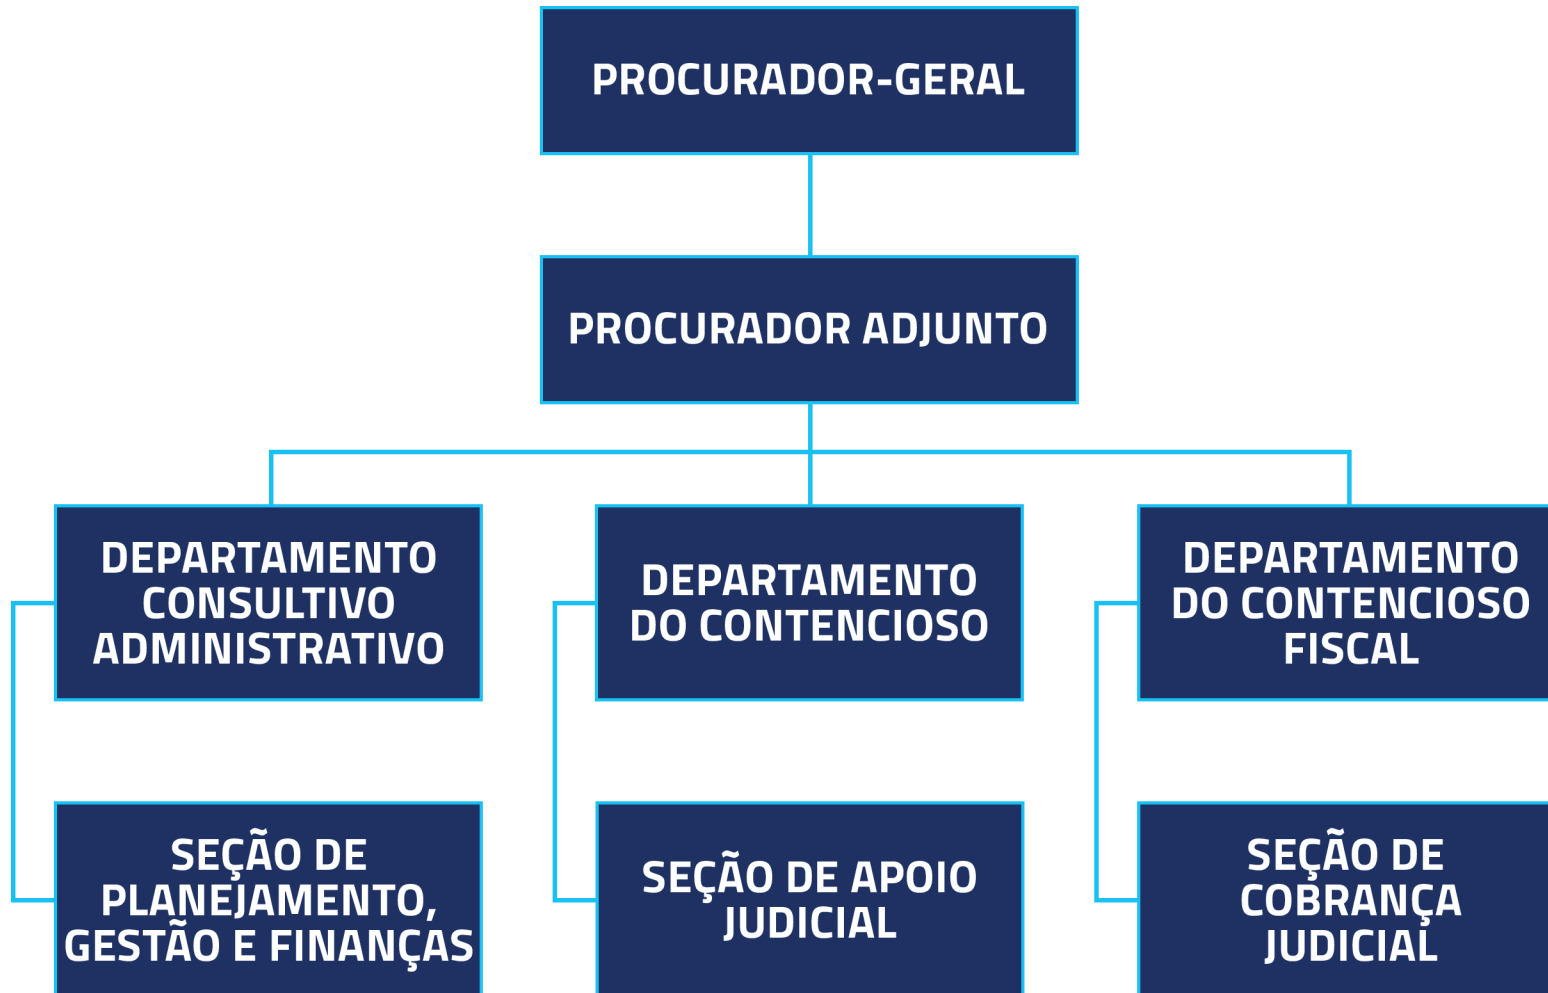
PROCURADOR-GERAL

PROCURADOR ADJUNTO

DEPARTAMENTO CONSULTIVO ADMINISTRATIVO

DEPARTAMENTO DO CONTENCIOSO

DEPARTAMENTO DO CONTENCIOSO FISCAL

SEÇÃO DE PLANEJAMENTO, GESTÃO E FINANÇAS

SEÇÃO DE APOIO JUDICIAL

SEÇÃO DE COBRANÇA JUDICIAL